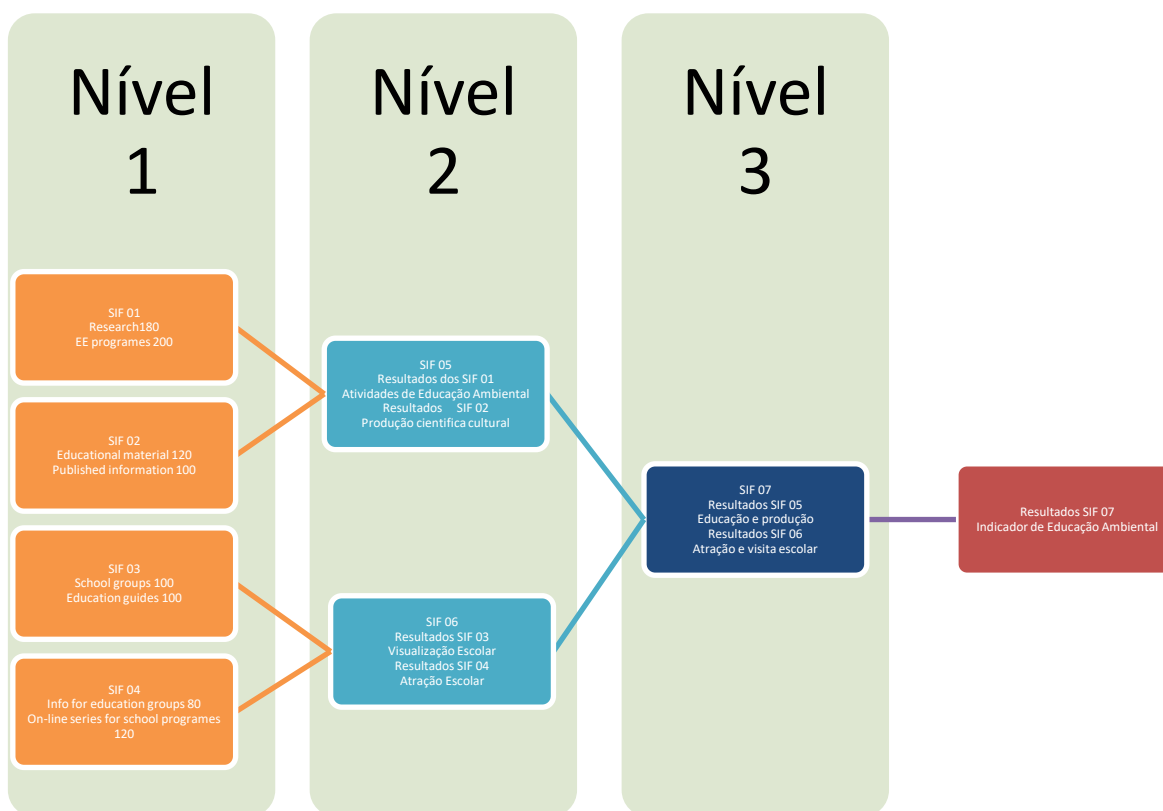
Nível 1

Nível 2

Nível 3

SIF 01
Research180
EE programes 200

SIF 02
Educational material 120
Published information 100

SIF 03
School groups 100
Education guides 100

SIF 04
Info for education groups 80
On-line series for school programes 120

SIF 05
Resultados dos SIF 01
Atividades de Educação Ambiental
Resultados SIF 02
Produção cientifica cultural

SIF 06
Resultados SIF 03
Visualização Escolar
Resultados SIF 04
Atração Escolar

SIF 07
Resultados SIF 05
Educação e produção
Resultados SIF 06
Atração e visita escolar

Resultados SIF 07
Indicador de Educação Ambiental